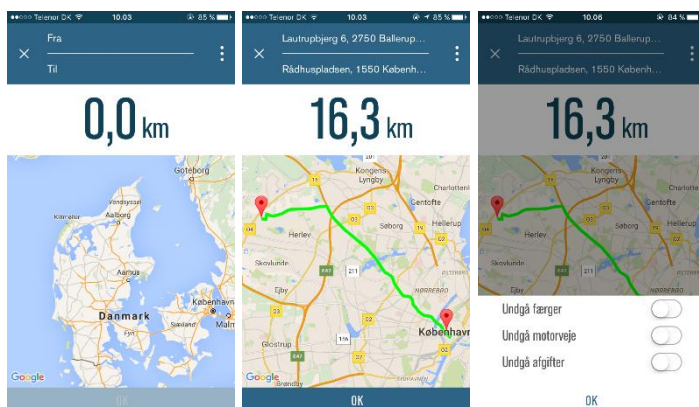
●●○○○ Telenor DK 10.03 85 %

Fra

Til

0,0 km

Göteborg
Hirtshals
Frederikshavn
Vendsyssel
Aalborg
Kattegat
Aarhus
Danmark
Sjælland
København
Malmö
Odense
Google

OK

●●○○○ Telenor DK 10.03 85 %

Lautrupbjerg 6, 2750 Ballerup...

Rådhuspladsen, 1550 Københ...

16,3 km

Kongens Lyngby
Charlottenlund
Gentofte
Søborg
Hellerup
Herlev
Skovlunde
Ejby
Nørrebro
København
Glostrup
Brøndby
Google

OK

●●○○○ Telenor DK 10.06 84 %

Lautrupbjerg 6, 2750 Ballerup...

Rådhuspladsen, 1550 Københ...

16,3 km

Kongens Lyngby
Charlottenlund
Gentofte
Søborg
Hellerup
Herlev
Skovlunde

Undgå færger

Undgå motorveje

Undgå afgifter

OK